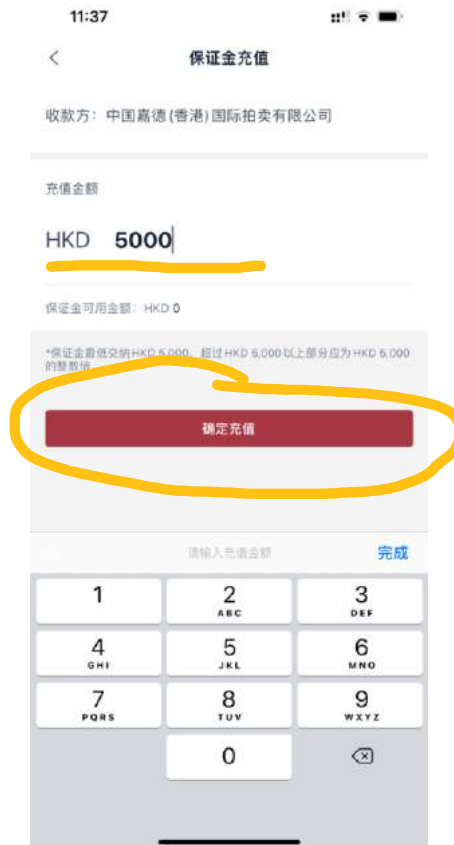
11:37

<

保证金充值

收款方：中国嘉德(香港)国际拍卖有限公司

充值金额

HKD 5000

保证金可用金额：HKD 0

*保证金最低交纳HKD 5,000，超过HKD 5,000以上部分应为HKD 5,000的整数倍

确定充值

请输入充值金额

完成

1

2
ABC

3
DEF

4
GHI

5
JKL

6
MNO

7
PQRS

8
TUV

9
WXYZ

0